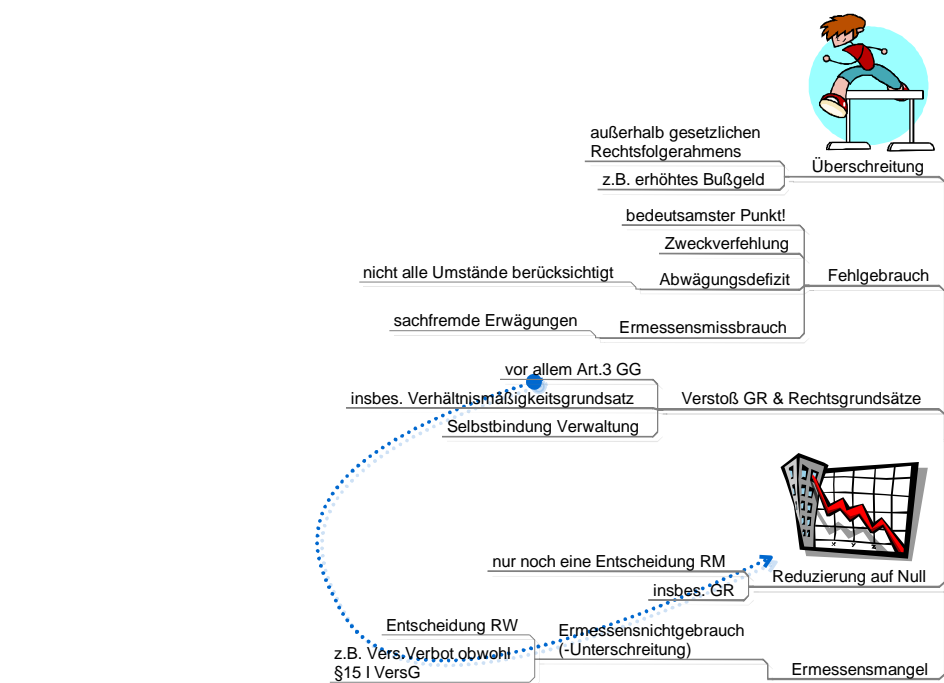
außerhalb gesetzlichen Rechtsfolgerahmens

z.B. erhöhtes Bußgeld

Überschreitung

bedeutsamster Punkt!

Zweckverfehlung

nicht alle Umstände berücksichtigt

Abwägungsdefizit

Fehlgebrauch

sachfremde Erwägungen

Ermessensmissbrauch

vor allem Art.3 GG

insbes. Verhältnismäßigkeitsgrundsatz

Verstoß GR & Rechtsgrundsätze

Selbstbindung Verwaltung

nur noch eine Entscheidung RM

Reduzierung auf Null

insbes. GR

Entscheidung RW

Ermessensnichtgebrauch (-Unterschreitung)

z.B. Vers.Verbot obwohl §15 I VersG

Ermessensmangel